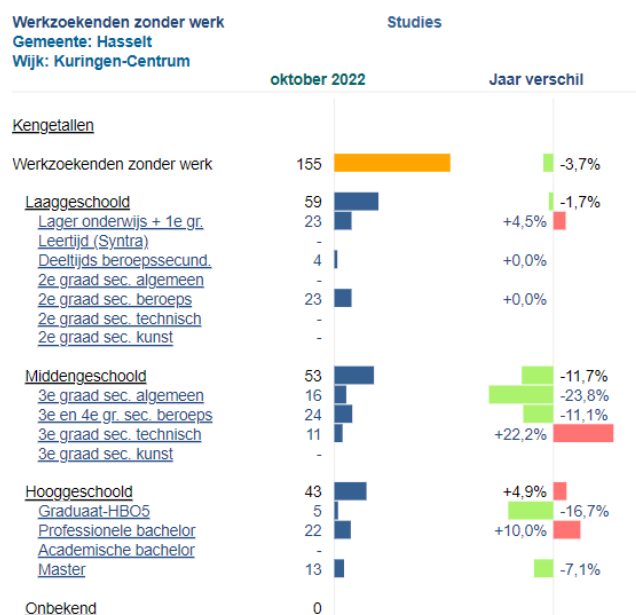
Werkzoekenden zonder werk
Gemeente: Hasselt
Wijk: Kuringen-Centrum

Studies

oktober 2022

Jaar verschil

Kengetallen

| | oktober 2022 | Jaar verschil |
|---|---|---|
| Werkzoekenden zonder werk | 155 | -3,7% |
| Laaggeschoold | 59 | -1,7% |
| Lager onderwijs + 1e gr. | 23 | +4,5% |
| Leertijd (Syntra) | - | |
| Deeltijds beroepssecund. | 4 | +0,0% |
| 2e graad sec. algemeen | - | |
| 2e graad sec. beroeps | 23 | +0,0% |
| 2e graad sec. technisch | - | |
| 2e graad sec. kunst | - | |
| Middengeschoold | 53 | -11,7% |
| 3e graad sec. algemeen | 16 | -23,8% |
| 3e en 4e gr. sec. beroeps | 24 | -11,1% |
| 3e graad sec. technisch | 11 | +22,2% |
| 3e graad sec. kunst | - | |
| Hooggeschoold | 43 | +4,9% |
| Graduaat-HBO5 | 5 | -16,7% |
| Professionele bachelor | 22 | +10,0% |
| Academische bachelor | - | |
| Master | 13 | -7,1% |
| Onbekend | 0 | |